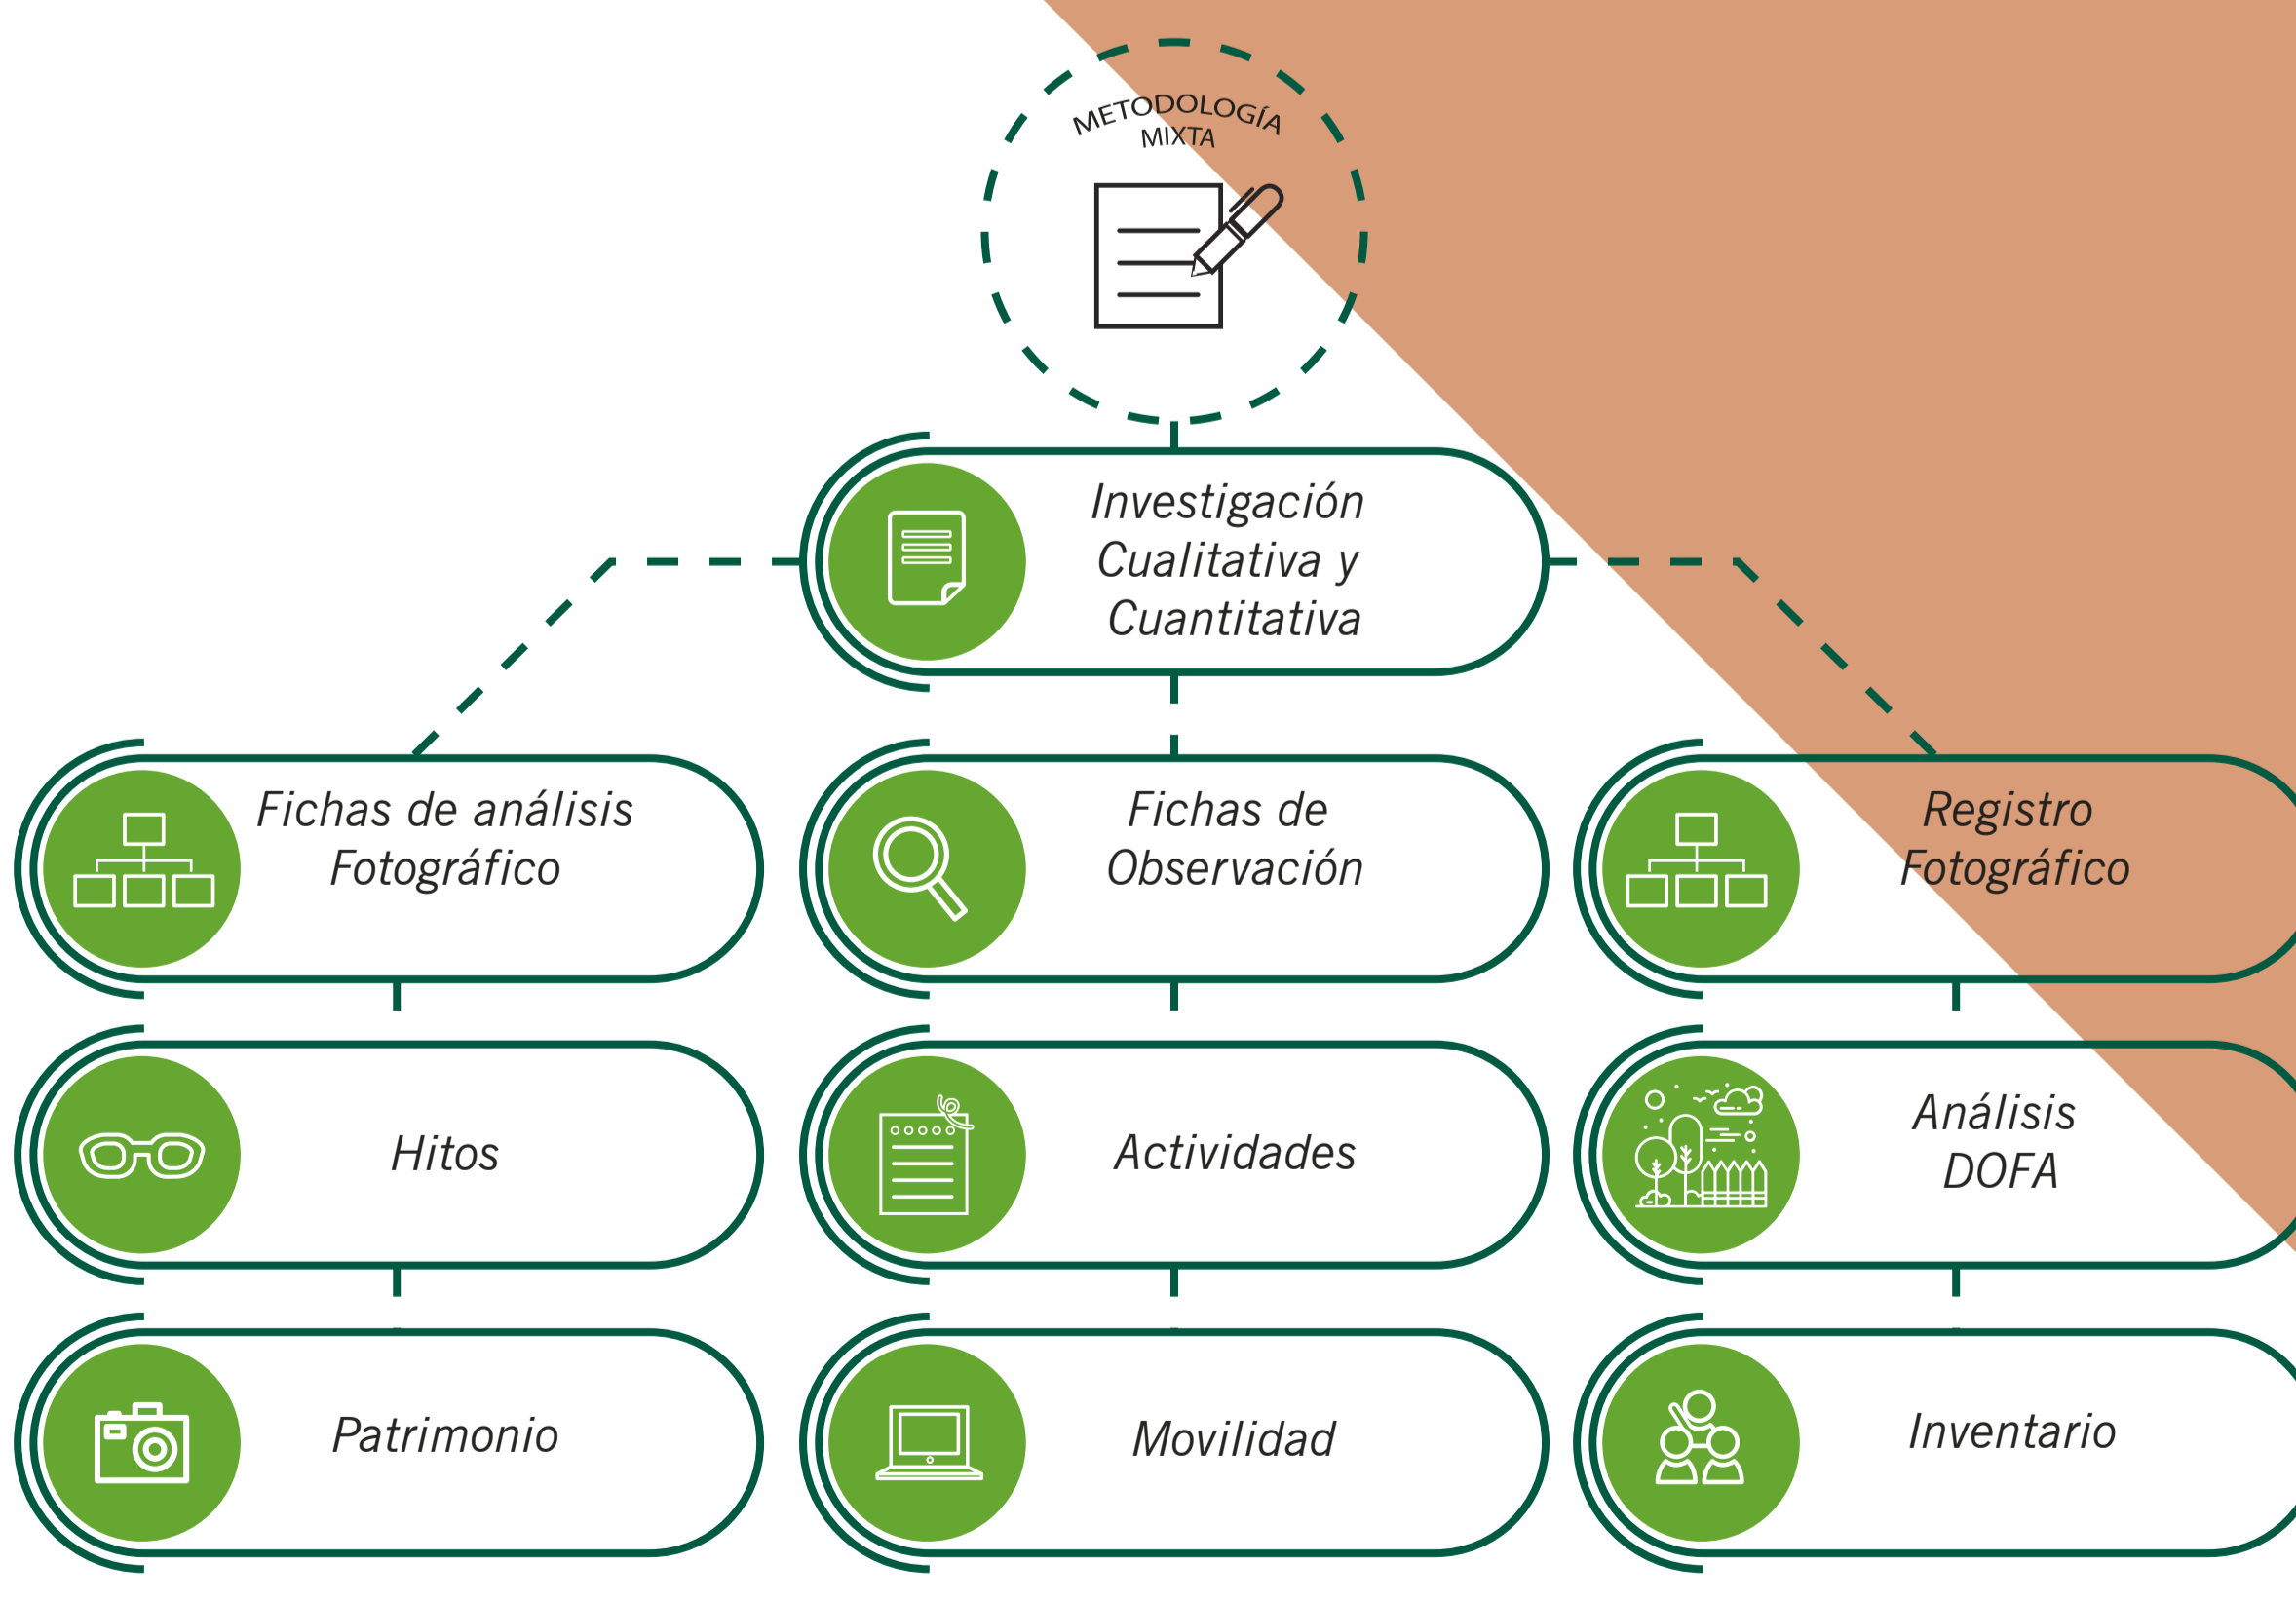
METODOLOGÍA MIXTA

Investigación Cualitativa y Cuantitativa

Fichas de análisis Fotográfico

Fichas de Observación

Registro Fotográfico

Hitos

Actividades

Análisis DOFA

Patrimonio

Movilidad

Inventario